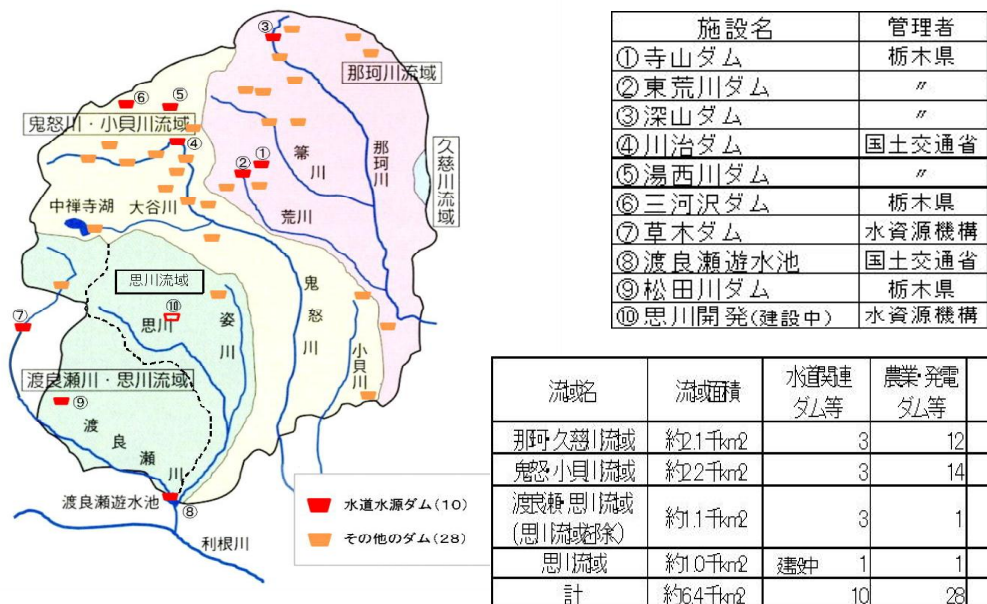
③
⑥ ⑤
那珂川流域
鬼怒川・小貝川流域
④
② ①
箒川
那珂川
久慈川流域
中禅寺湖
大谷川
荒川
思川流域
⑩
思川
姿川
鬼怒川
⑦
小貝川
渡良瀬川・思川流域
⑨
渡良瀬川
渡良瀬遊水池
⑧
利根川

水道水源ダム（10）
その他のダム（28）

| 施設名 | 管理者 |
|---|---|
| ①寺山ダム | 栃木県 |
| ②東荒川ダム | 〃 |
| ③深山ダム | 〃 |
| ④川治ダム | 国土交通省 |
| ⑤湯西川ダム | 〃 |
| ⑥三河沢ダム | 栃木県 |
| ⑦草木ダム | 水資源機構 |
| ⑧渡良瀬遊水池 | 国土交通省 |
| ⑨松田川ダム | 栃木県 |
| ⑩思川開発（建設中） | 水資源機構 |

| 流域名 | 流域面積 | 水道関連ダム等 | 農業・発電ダム等 |
|---|---|---|---|
| 那珂久慈川流域 | 約2.1千km2 | 3 | 12 |
| 鬼怒小貝川流域 | 約2.2千km2 | 3 | 14 |
| 渡良瀬思川流域（思川流域除） | 約1.1千km2 | 3 | 1 |
| 思川流域 | 約1.0千km2 | 建設中 1 | 1 |
| 計 | 約6.4千km2 | 10 | 28 |